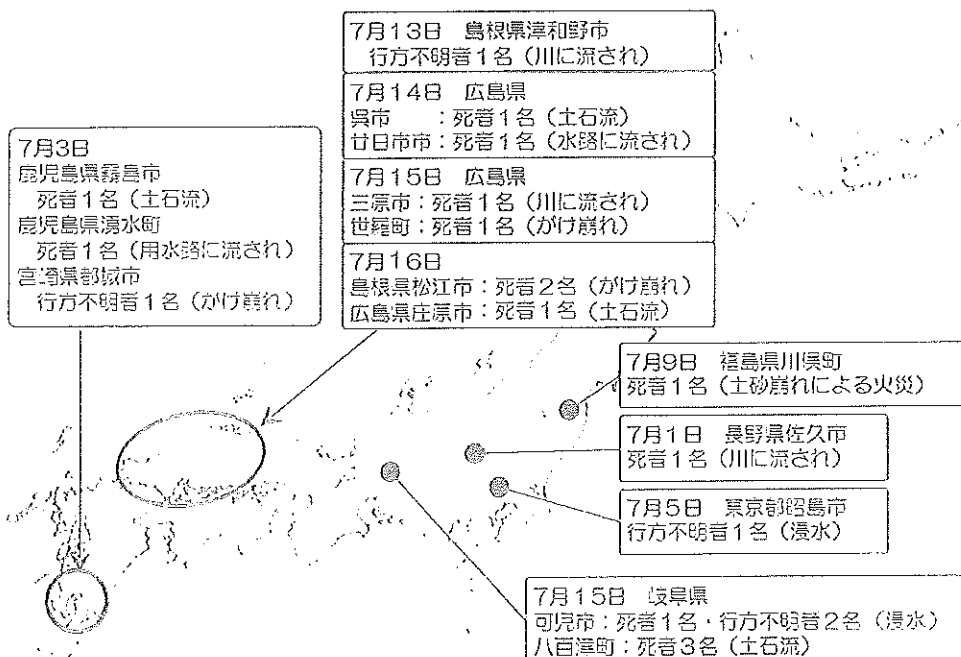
7月13日　島根県津和野市
行方不明者１名（川に流され）

7月14日　広島県
呉市　　：死者１名（土石流）
廿日市市：死者１名（水路に流され）

7月15日　広島県
三原市：死者１名（川に流され）
世羅町：死者１名（がけ崩れ）

7月16日
島根県松江市：死者２名（がけ崩れ）
広島県庄原市：死者１名（土石流）

7月3日
鹿児島県霧島市
死者１名（土石流）
鹿児島県湧水町
死者１名（用水路に流され）
宮崎県都城市
行方不明者１名（がけ崩れ）

7月9日　福島県川俣町
死者１名（土砂崩れによる火災）

7月1日　長野県佐久市
死者１名（川に流され）

7月5日　東京都昭島市
行方不明者１名（浸水）

7月15日　岐阜県
可児市：死者１名・行方不明者２名（浸水）
八百津町：死者３名（土石流）